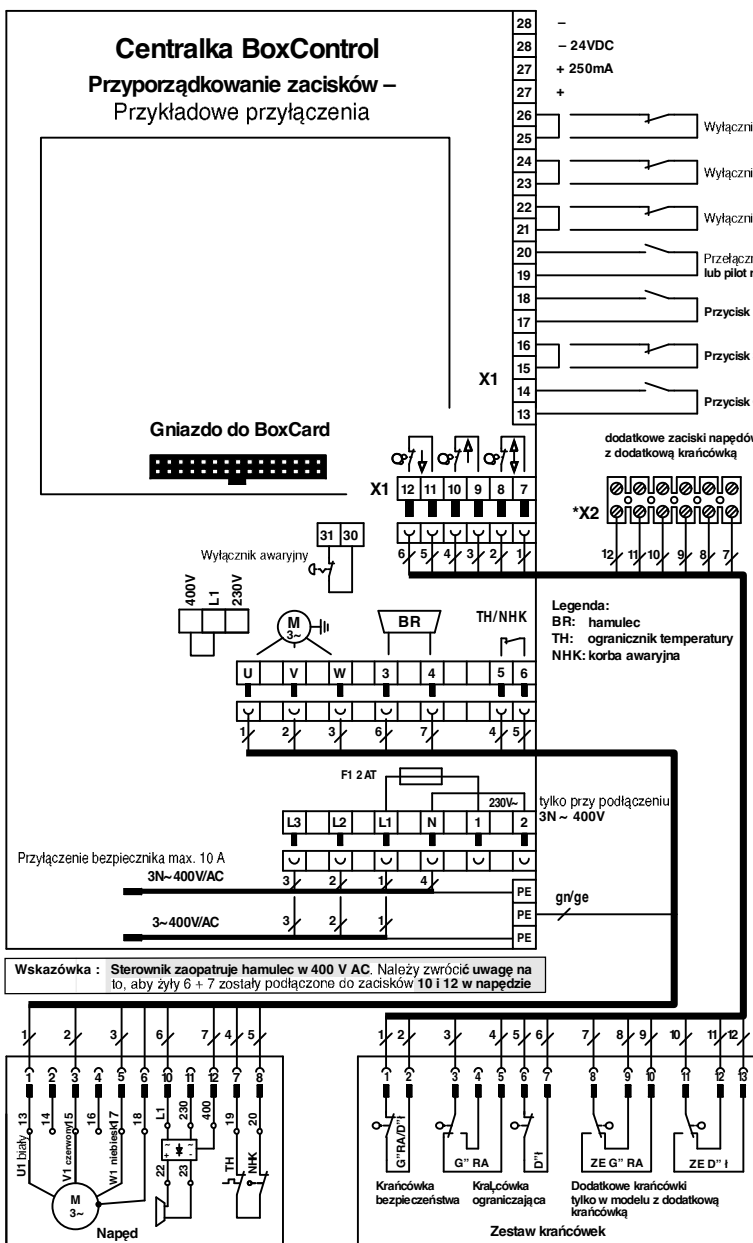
Centralka BoxControl
Przyporządkowanie zacisków –
Przykładowe przyłączenia

28 –
28 – 24VDC
27 + 250mA
27 +
26
25 Wyłączni
24
23 Wyłączni
22
21 Wyłączni
20
19 Przełączn lub pilot r
18
17 Przycisk
16
15 Przycisk
14
13 Przycisk
X1

Gniazdo do BoxCard

dodatkowe zaciski napędów z dodatkową krańcówką

X1 12 11 10 9 8 7
6 5 4 3 2 1

*X2
12 11 10 9 8 7

31 30
Wyłącznik awaryjny

400V L1 230V

M 3~
BR
TH/NHK

Legenda:
BR: hamulec
TH: ogranicznik temperatury
NHK: korba awaryjna

U V W 3 4 5 6
1 2 3 6 7 4 5

F1 2 AT
230V~
tylko przy podłączeniu 3N ~ 400V
L3 L2 L1 N 1 2

Przyłączenie bezpiecznika max. 10 A
3N~400V/AC
3 2 1 4
PE
gn/ge
PE
3~400V/AC
3 2 1
PE

Wskazówka : Sterownik zaopatruje hamulec w 400 V AC. Należy zwrócić uwagę na to, aby żyły 6 + 7 zostały podłączone do zacisków 10 i 12 w napędzie

1 2 3 6 7 4 5
1 2 3 4 5 6 10 11 12 7 8
13 14 15 16 17 18 L1 230 400 19 20
U1 biały V1 czerwony W1 niebieski
22 23
TH NHK
M 3~
Napęd

1 2 3 4 5 6 7 8 9 10 11 12
1 2 3 4 6 7 8 9 10 11 12 13
G"RA/D"ł
G" RA
D"ł
ZE G" RA
ZE D" ł
Krańcówka bezpieczeństwa
Krańcówka ograniczająca
Dodatkowe krańcówki tylko w modelu z dodatkową krańcówką
Zestaw krańcówek